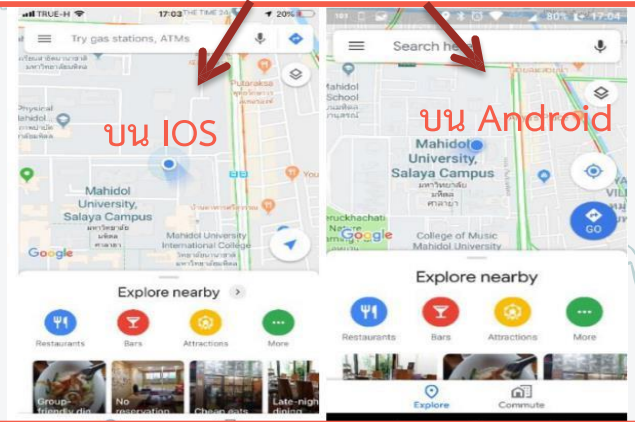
TRUE-H 17:03 THE TIME SA 20%

Try gas stations, ATMs

Physical Mahidol

Putaraksa

บน IOS

Mahidol University, Salaya Campus

มหาวิทยาลัยมหิดล ศาลายา

Mahidol University International College

Google

Explore nearby

Restaurants

Bars

Attractions

More

Group-friendly dining

No reservation

Cheap eats

Late-night dining

80% 17:04

Search here

Mahidol School

บน Android

Mahidol University, Salaya Campus

มหาวิทยาลัยมหิดล ศาลายา

Google

College of Music Mahidol University

GO

Explore nearby

Restaurants

Bars

Attractions

More

Explore

Commute